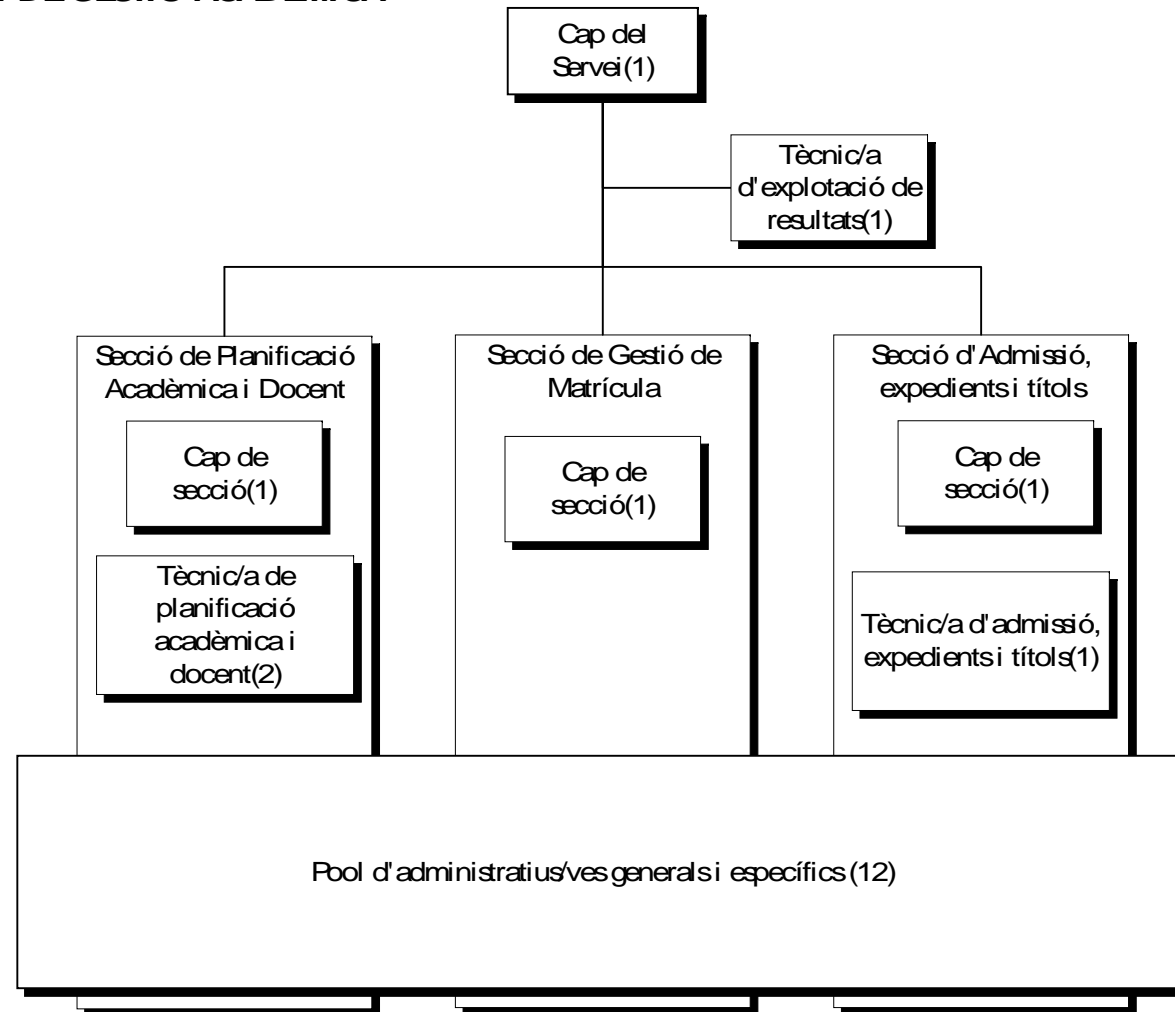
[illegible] DE GESTIÓ ACADÈMICA

Cap del Servei(1)

Tècnic/a d'explotació de resultats(1)

Secció de Planificació Acadèmica i Docent

Cap de secció(1)

Tècnic/a de planificació acadèmica i docent(2)

Secció de Gestió de Matrícula

Cap de secció(1)

Secció d'Admissió, expedients i títols

Cap de secció(1)

Tècnic/a d'admissió, expedients i títols(1)

Pool d'administratius/ves generals i específics (12)